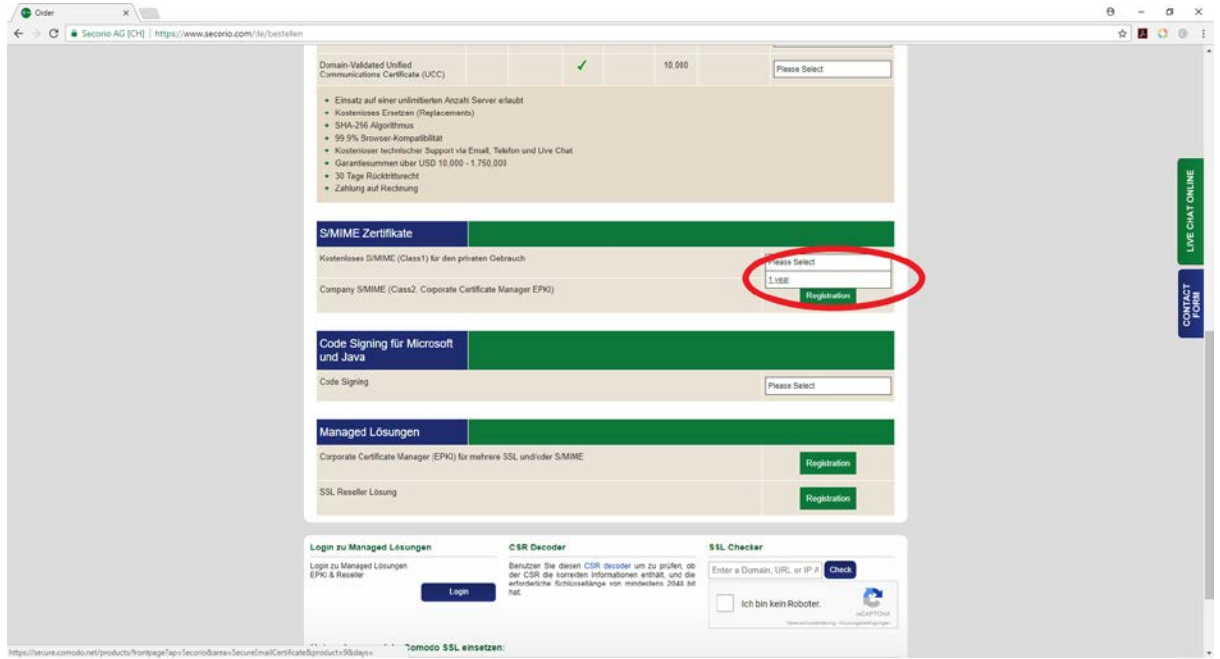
Order ×

Secorio AG [CH] | https://www.secorio.com/de/bestellen

Domain-Validated Unified Communications Certificate (UCC) ✓ 10,000 Please Select

- Einsatz auf einer unlimitierten Anzahl Server erlaubt
- Kostenloses Ersetzen (Replacements)
- SHA-256 Algorithmus
- 99.9% Browser-Kompatibilität
- Kostenloser technischer Support via Email, Telefon und Live Chat
- Garantiesummen über USD 10,000 - 1,750,000
- 30 Tage Rücktrittsrecht
- Zahlung auf Rechnung

S/MIME Zertifikate

Kostenloses S/MIME (Class1) für den privaten Gebrauch Please Select 1 year

Company S/MIME (Class2, Corporate Certificate Manager EPKI) Registration

Code Signing für Microsoft und Java

Code Signing Please Select

Managed Lösungen

Corporate Certificate Manager (EPKI) für mehrere SSL und/oder S/MIME Registration

SSL Reseller Lösung Registration

Login zu Managed Lösungen

Login zu Managed Lösungen EPKI & Reseller

Login

CSR Decoder

Benutzen Sie diesen CSR decoder um zu prüfen, ob der CSR die korrekten Informationen enthält, und die erforderliche Schlüssellänge von mindestens 2048 bit hat.

SSL Checker

Enter a Domain, URL or IP A Check

Ich bin kein Roboter.

reCAPTCHA

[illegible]

LIVE CHAT ONLINE

CONTACT FORM

https://secure.comodo.net/products/frontpage?ap=Secorio&area=SecureEmailCertificate&product=9&days=

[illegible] Comodo SSL einsetzen: